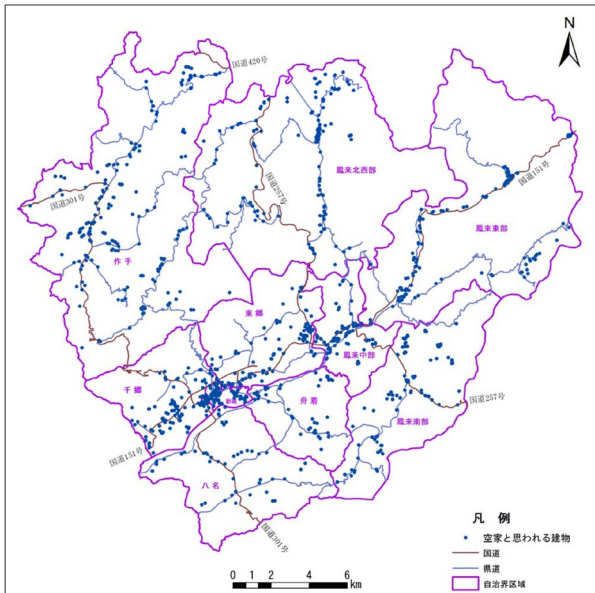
N

国道420号

国道301号

国道257号

鳳来北西部

国道151号

鳳来東部

作手

東郷

鳳来中部

千郷

新城

舟着

国道257号

鳳来南部

国道151号

八名

国道301号

凡例

空家と思われる建物

国道

県道

自治界区域

0 1 2 4 6 km